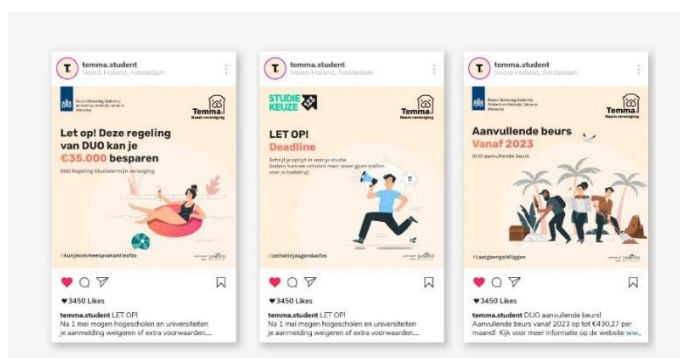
temma.student
Noord-Holland, Amsterdam

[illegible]

Temma
Naam vereniging

Let op! Deze regeling van DUO kan je €35.000 besparen

DUO Regeling Studietermijn verlenging

#kunjeookmeeopvakantiestas

♥3450 Likes

temma.student LET OP!
Na 1 mei mogen hogescholen en universiteiten je aanmelding weigeren of extra voorwaarden...

temma.student
Noord-Holland, Amsterdam

STUDIE KEUZE

Temma
Naam vereniging

LET OP!
Deadline

Schrijf je op tijd in voor je studie. Anders kunnen scholen met een strengere selectie voor je toelating!

#zethetinjeagendaalbs

♥3450 Likes

temma.student LET OP!
Na 1 mei mogen hogescholen en universiteiten je aanmelding weigeren of extra voorwaarden...

temma.student
Noord-Holland, Amsterdam

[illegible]

Temma
Naam vereniging

Aanvullende beurs
Vanaf 2023

DUO aanvullende beurs

#Lastgeengeldzorgen

♥3450 Likes

temma.student DUO aanvullende beurs!
Aanvullende beurs vanaf 2023 op tot €430,27 per maand! Kijk voor meer informatie op de website ww...